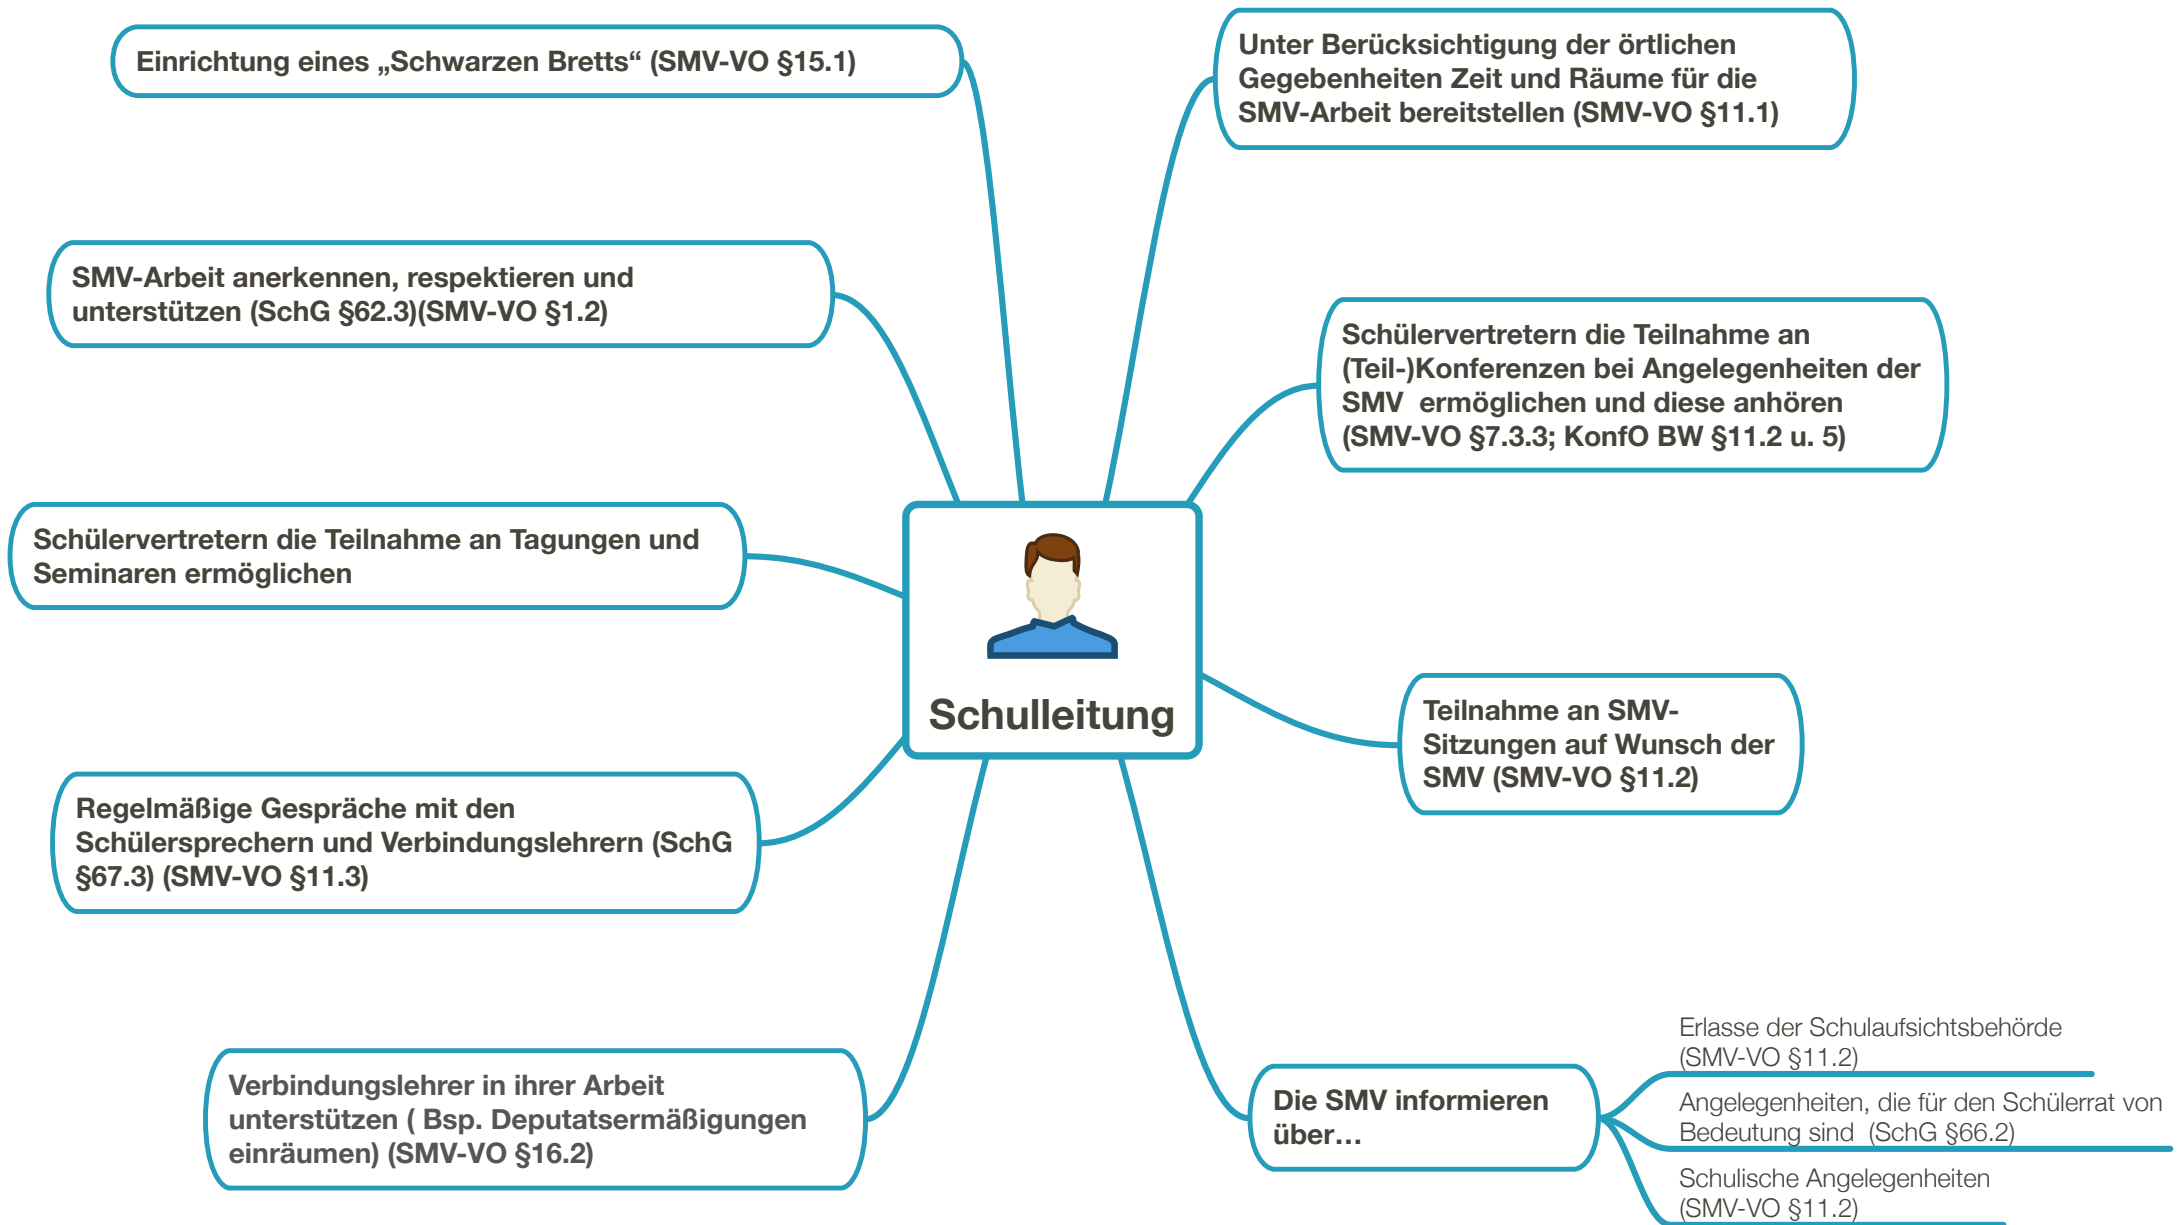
Schulleitung

Einrichtung eines „Schwarzen Bretts“ (SMV-VO §15.1)

SMV-Arbeit anerkennen, respektieren und unterstützen (SchG §62.3)(SMV-VO §1.2)

Schülervertretern die Teilnahme an Tagungen und Seminaren ermöglichen

Regelmäßige Gespräche mit den Schülersprechern und Verbindungslehrern (SchG §67.3) (SMV-VO §11.3)

Verbindungslehrer in ihrer Arbeit unterstützen ( Bsp. Deputatsermäßigungen einräumen) (SMV-VO §16.2)

Unter Berücksichtigung der örtlichen Gegebenheiten Zeit und Räume für die SMV-Arbeit bereitstellen (SMV-VO §11.1)

Schülervertretern die Teilnahme an (Teil-)Konferenzen bei Angelegenheiten der SMV ermöglichen und diese anhören (SMV-VO §7.3.3; KonfO BW §11.2 u. 5)

Teilnahme an SMV-Sitzungen auf Wunsch der SMV (SMV-VO §11.2)

Die SMV informieren über…

Erlasse der Schulaufsichtsbehörde (SMV-VO §11.2)

Angelegenheiten, die für den Schülerrat von Bedeutung sind (SchG §66.2)

Schulische Angelegenheiten (SMV-VO §11.2)